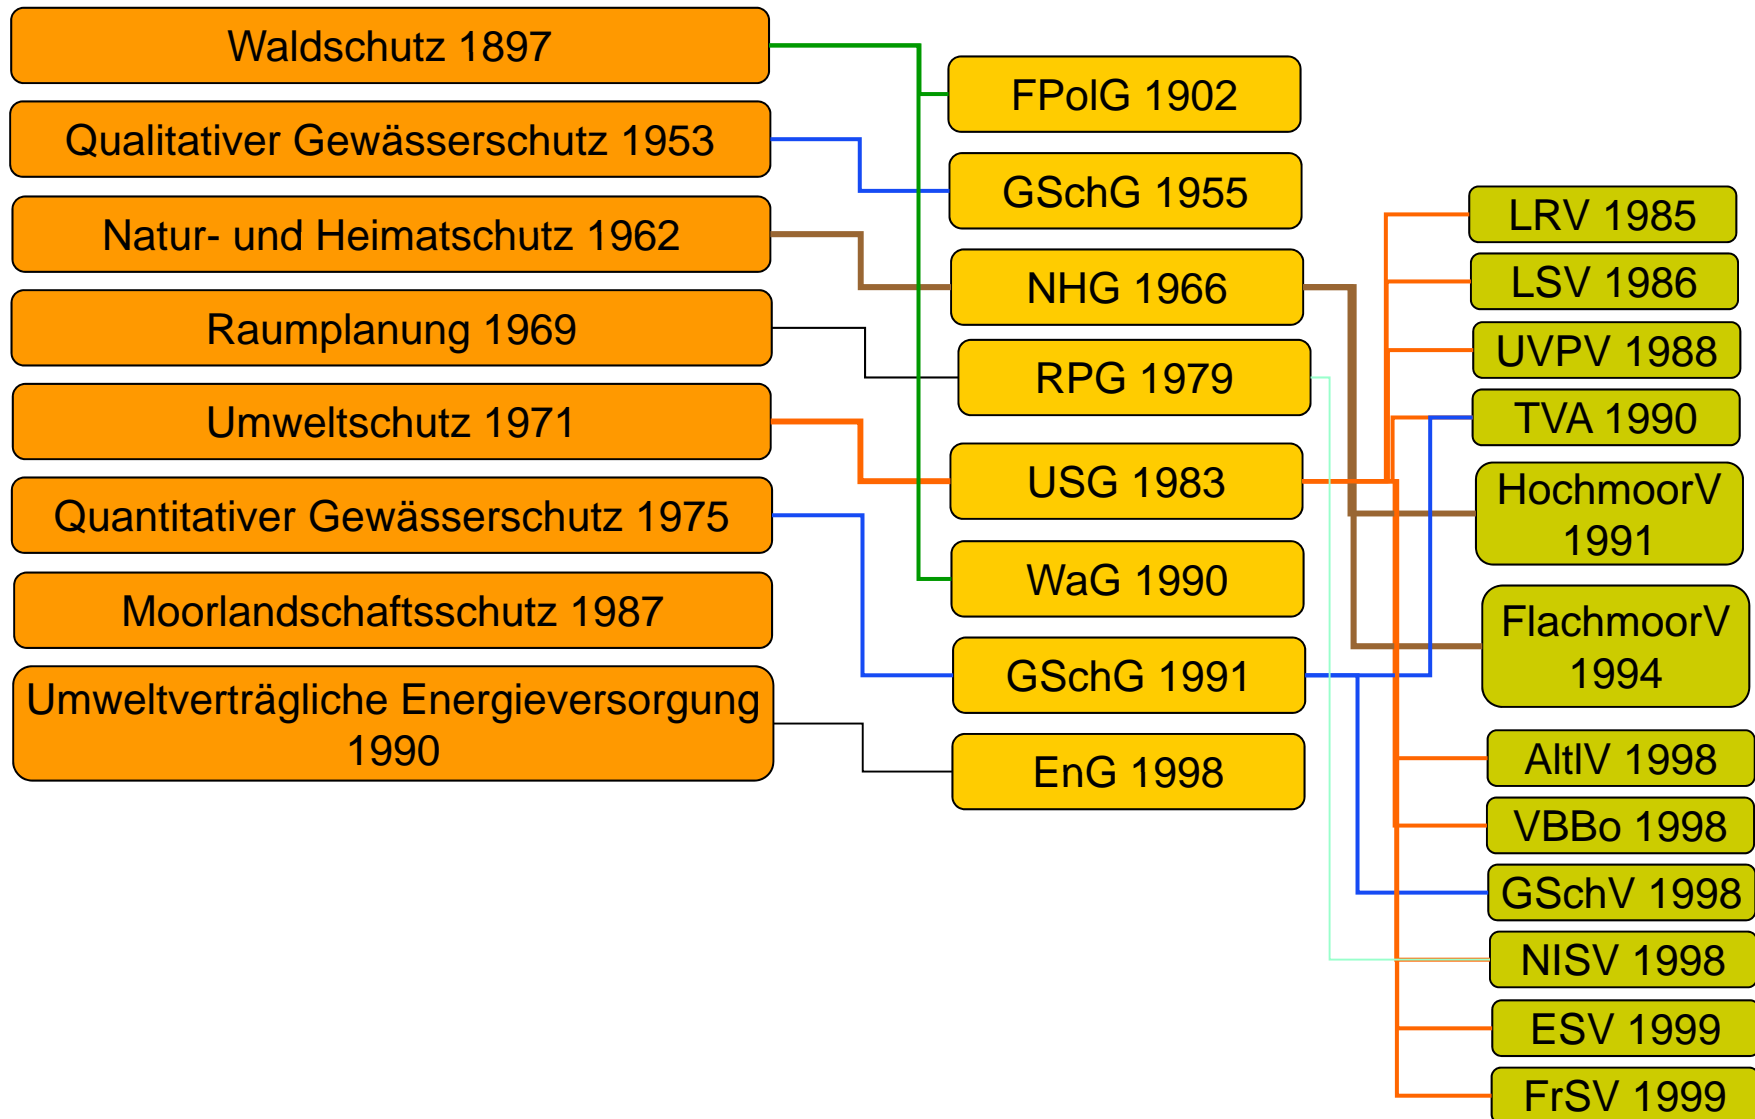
Waldschutz 1897

Qualitativer Gewässerschutz 1953

Natur- und Heimatschutz 1962

Raumplanung 1969

Umweltschutz 1971

Quantitativer Gewässerschutz 1975

Moorlandschaftsschutz 1987

Umweltverträgliche Energieversorgung 1990

FPolG 1902

GSchG 1955

NHG 1966

RPG 1979

USG 1983

WaG 1990

GSchG 1991

EnG 1998

LRV 1985

LSV 1986

UVPV 1988

TVA 1990

HochmoorV 1991

FlachmoorV 1994

AltlV 1998

VBBo 1998

GSchV 1998

NISV 1998

ESV 1999

FrSV 1999